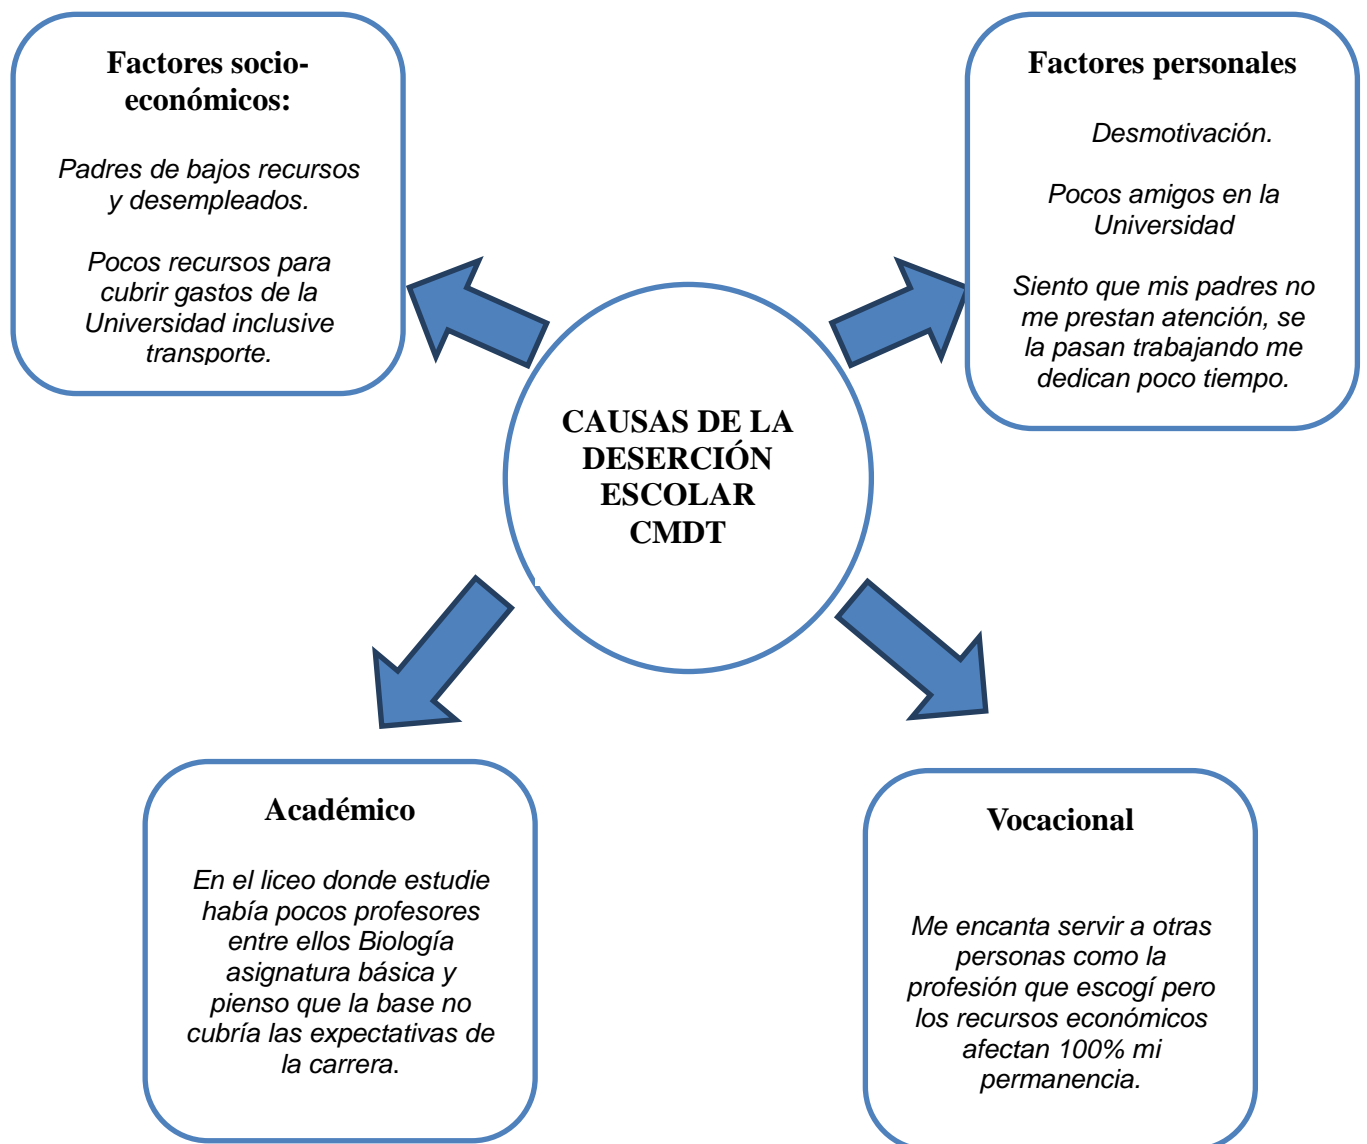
Factores socio-económicos:

Padres de bajos recursos y desempleados.

Pocos recursos para cubrir gastos de la Universidad inclusive transporte.

Factores personales

Desmotivación.

Pocos amigos en la Universidad

Siento que mis padres no me prestan atención, se la pasan trabajando me dedican poco tiempo.

CAUSAS DE LA DESERCIÓN ESCOLAR CMDT

Académico

En el liceo donde estudie había pocos profesores entre ellos Biología asignatura básica y pienso que la base no cubría las expectativas de la carrera.

Vocacional

Me encanta servir a otras personas como la profesión que escogí pero los recursos económicos afectan 100% mi permanencia.